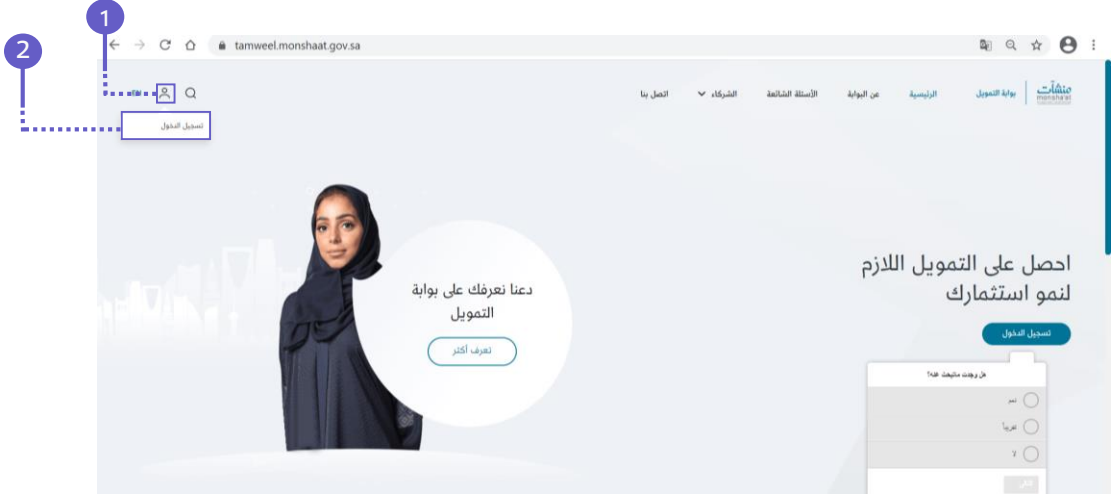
1
2
tamweel.monshaat.gov.sa

منشآت monsha'at
بوابة التمويل
الرئيسية
عن البوابة
الأسئلة الشائعة
الشركاء
اتصل بنا

تسجيل الدخول

احصل على التمويل اللازم لنمو استثمارك
تسجيل الدخول

دعنا نعرفك على بوابة التمويل
تعرف أكثر

هل وجدت ماتبحث عنه؟
نعم
تقريباً
لا